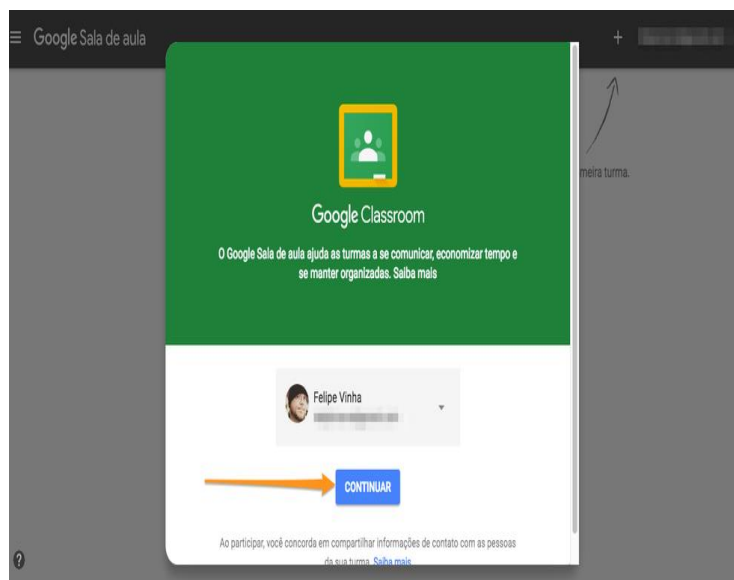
Google Sala de aula

+

meira turma.

Google Classroom

O Google Sala de aula ajuda as turmas a se comunicar, economizar tempo e se manter organizadas. Saiba mais

Felipe Vinha

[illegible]

CONTINUAR

Ao participar, você concorda em compartilhar informações de contato com as pessoas da sua turma. Saiba mais

?